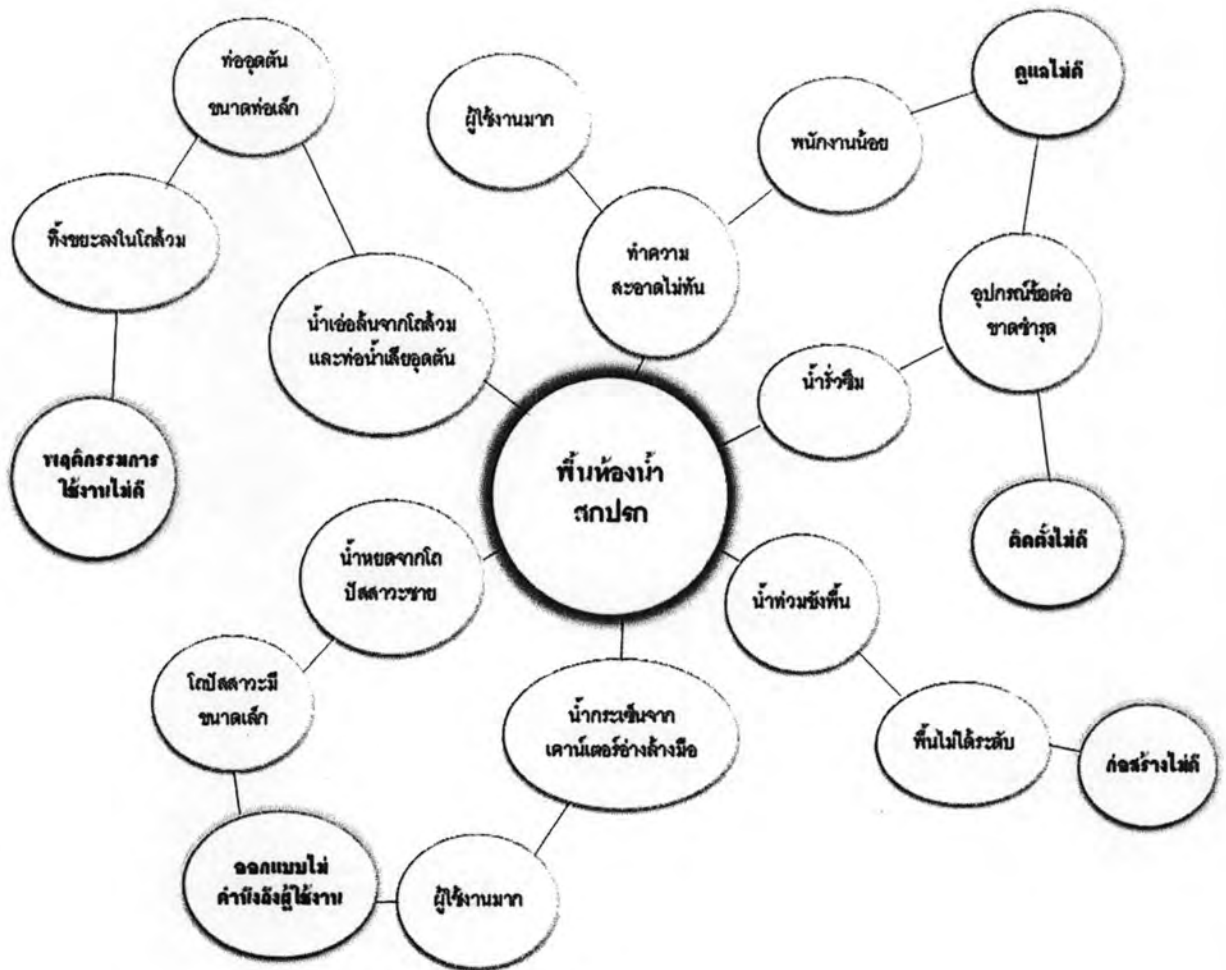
พื้นห้องน้ำ สกปรก

น้ำเอ่อล้นจากโถส้วม และท่อน้ำเสียอุดตัน

ท่ออุดตัน ขนาดท่อเล็ก

ทิ้งขยะลงในโถส้วม

พฤติกรรมการ ใช้งานไม่ดี

ทำความ สะอาดไม่ทัน

ผู้ใช้งานมาก

พนักงานน้อย

ดูแลไม่ดี

น้ำรั่วซึม

อุปกรณ์ข้อต่อ ชาดชำรุด

ติดตั้งไม่ดี

น้ำท่วมขังพื้น

พื้นไม่ได้ระดับ

ก่อสร้างไม่ดี

น้ำกระเซ็นจาก เคาน์เตอร์อ่างล้างมือ

ผู้ใช้งานมาก

น้ำหยดจากโถ ปัสสาวะชาย

โถปัสสาวะมี ขนาดเล็ก

ออกแบบไม่ คำนึงถึงผู้ใช้งาน